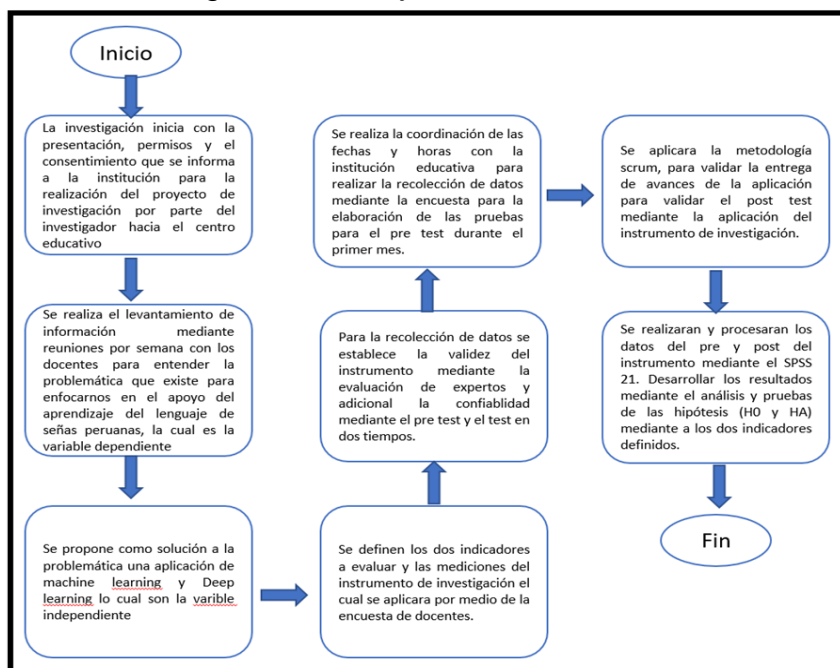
Inicio

La investigación inicia con la presentación, permisos y el consentimiento que se informa a la institución para la realización del proyecto de investigación por parte del investigador hacia el centro educativo

Se realiza el levantamiento de información mediante reuniones por semana con los docentes para entender la problemática que existe para enfocarnos en el apoyo del aprendizaje del lenguaje de señas peruanas, la cual es la variable dependiente

Se propone como solución a la problemática una aplicación de machine learning y Deep learning lo cual son la varible independiente

Se definen los dos indicadores a evaluar y las mediciones del instrumento de investigación el cual se aplicara por medio de la encuesta de docentes.

Para la recolección de datos se establece la validez del instrumento mediante la evaluación de expertos y adicional la confiablidad mediante el pre test y el test en dos tiempos.

Se realiza la coordinación de las fechas y horas con la institución educativa para realizar la recolección de datos mediante la encuesta para la elaboración de las pruebas para el pre test durante el primer mes.

Se aplicara la metodología scrum, para validar la entrega de avances de la aplicación para validar el post test mediante la aplicación del instrumento de investigación.

Se realizaran y procesaran los datos del pre y post del instrumento mediante el SPSS 21. Desarrollar los resultados mediante el análisis y pruebas de las hipótesis (H0 y HA) mediante a los dos indicadores definidos.

Fin